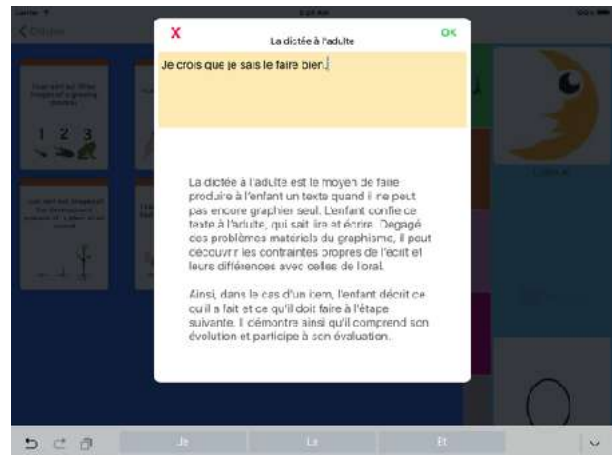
X

La dictée à l'adulte

OK

Je crois que je sais le faire bien.

La dictée à l'adulte est le moyen de faire produire à l'enfant un texte quand il ne peut pas encore graphier seul. L'enfant confie ce texte à l'adulte, qui sait lire et écrire. Dégagé des problèmes matériels du graphisme, il peut découvrir les contraintes propres de l'écrit et leurs différences avec celles de l'oral.

Ainsi, dans le cas d'un item, l'enfant décrit ce qu'il a fait et ce qu'il doit faire à l'étape suivante. Il démontre ainsi qu'il comprend son évolution et participe à son évaluation.

1 2 3

Je

Le

Et